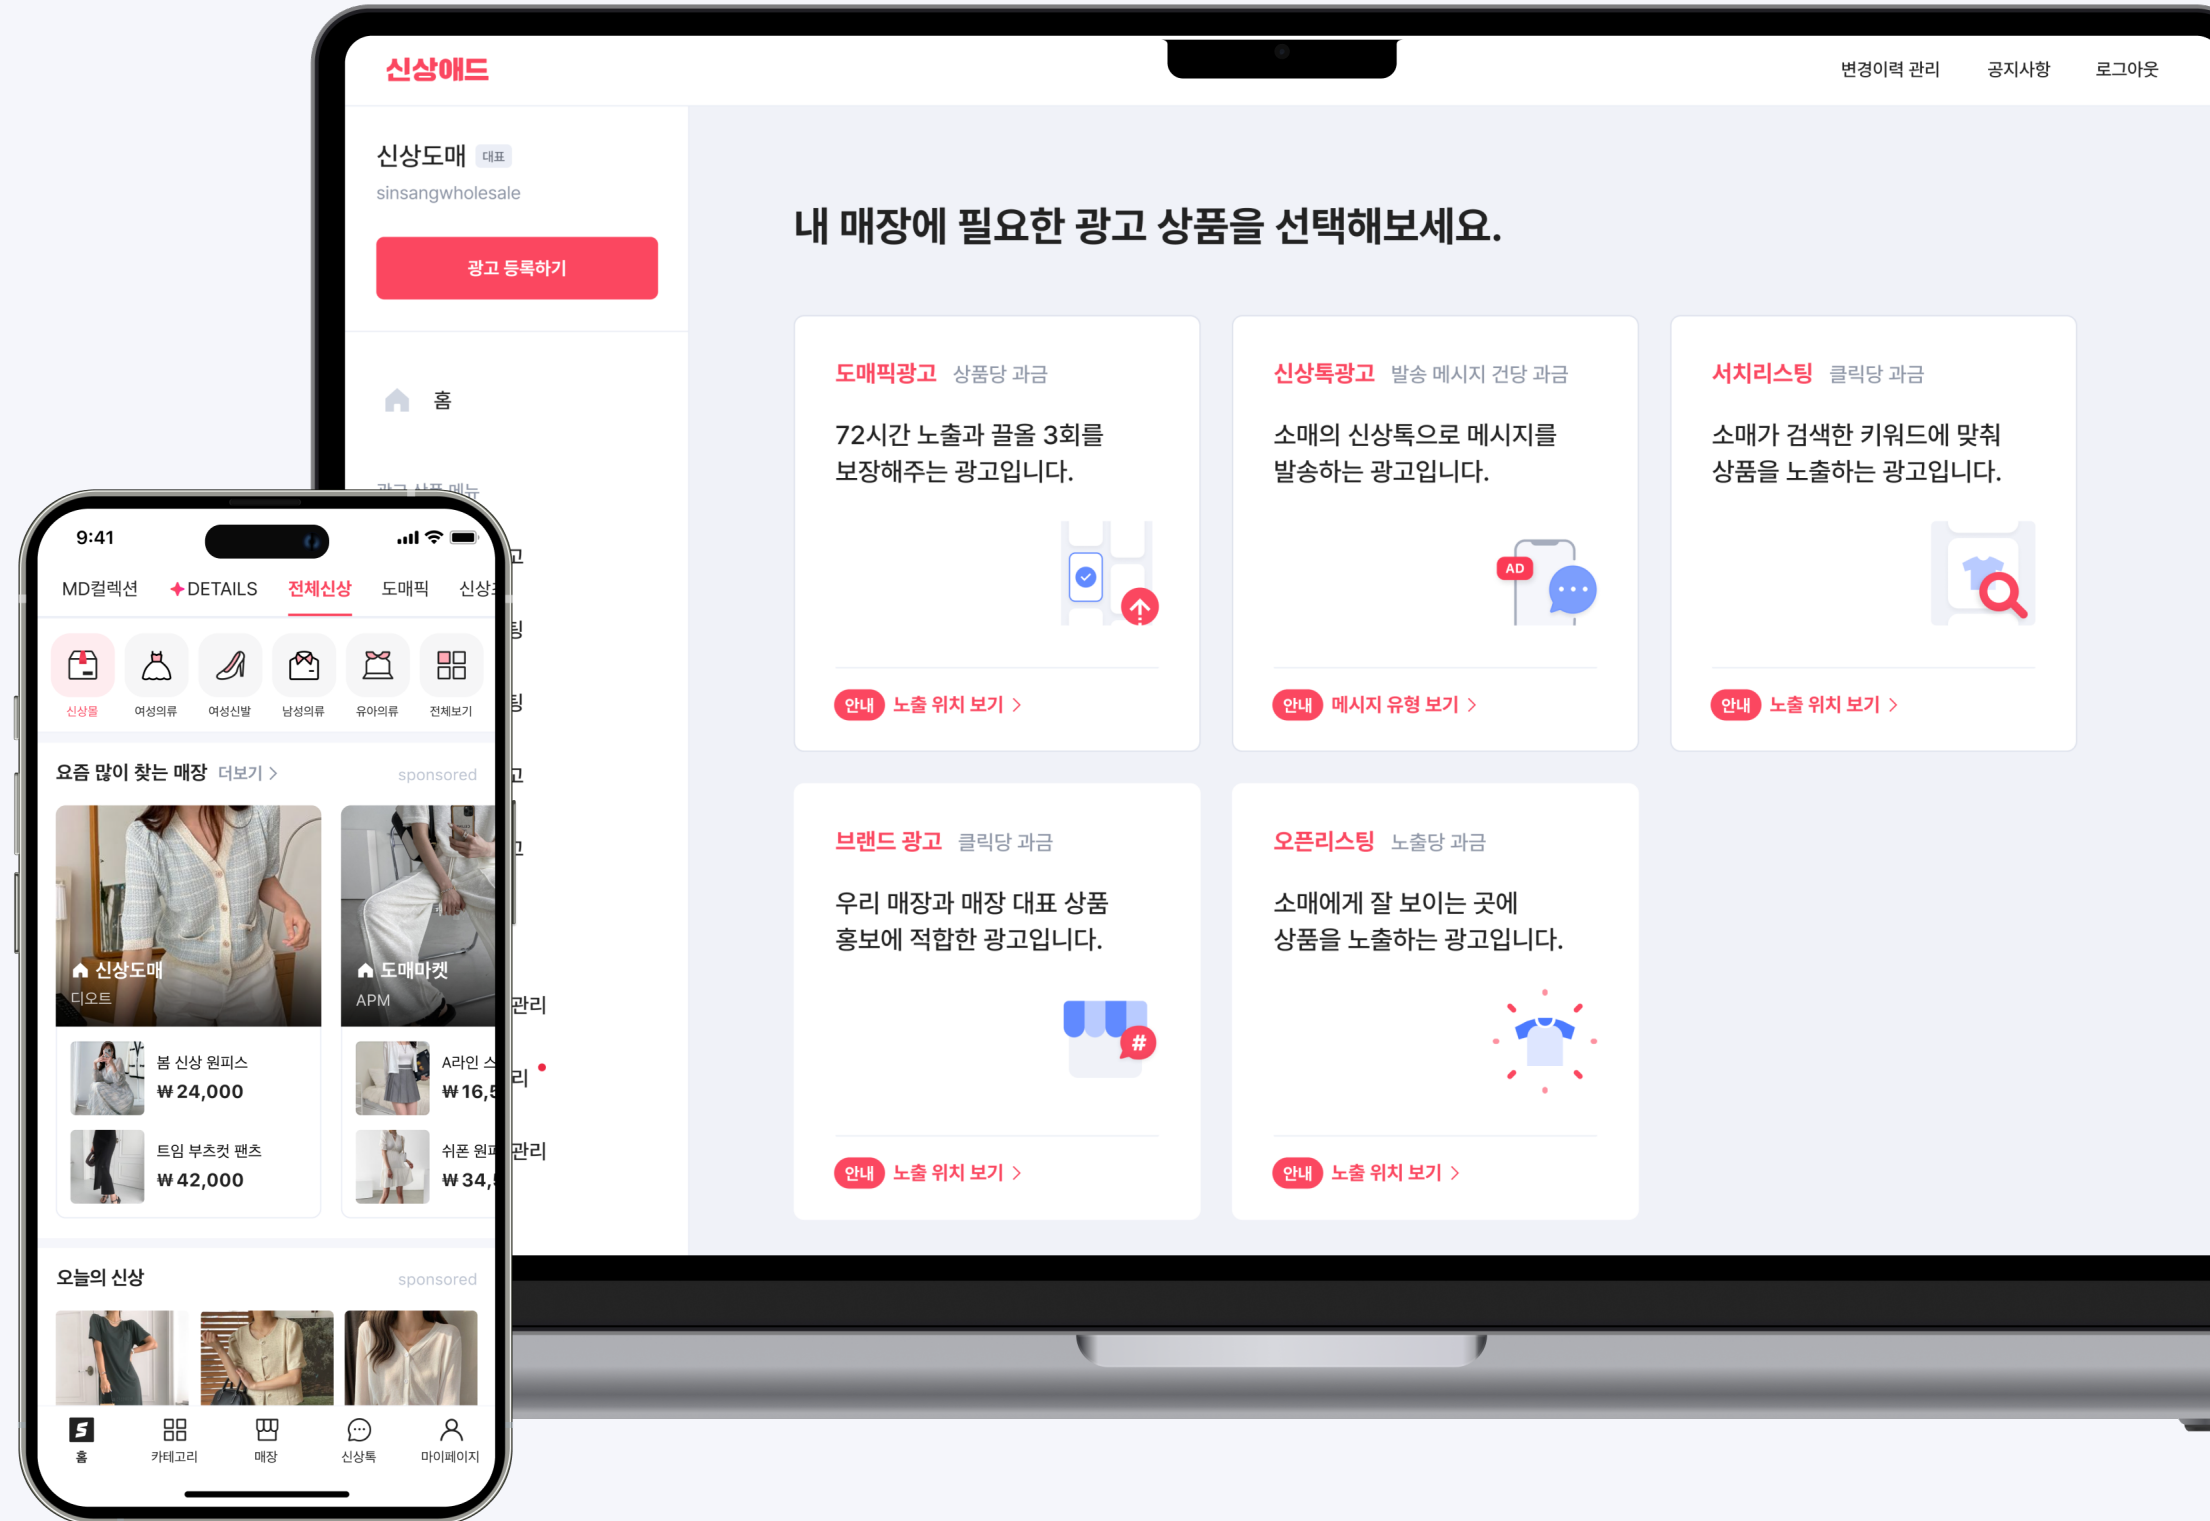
신상애드

변경이력 관리　공지사항　로그아웃

신상도매 대표
sinsangwholesale

광고 등록하기

홈

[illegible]

내 매장에 필요한 광고 상품을 선택해보세요.

도매픽광고 상품당 과금
72시간 노출과 끌올 3회를 보장해주는 광고입니다.
안내 노출 위치 보기 >

신상톡광고 발송 메시지 건당 과금
소매의 신상톡으로 메시지를 발송하는 광고입니다.
AD
안내 메시지 유형 보기 >

서치리스팅 클릭당 과금
소매가 검색한 키워드에 맞춰 상품을 노출하는 광고입니다.
안내 노출 위치 보기 >

브랜드 광고 클릭당 과금
우리 매장과 매장 대표 상품 홍보에 적합한 광고입니다.
안내 노출 위치 보기 >

오픈리스팅 노출당 과금
소매에게 잘 보이는 곳에 상품을 노출하는 광고입니다.
안내 노출 위치 보기 >

9:41

MD컬렉션　DETAILS　전체신상　도매픽　신상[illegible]

신상몰　여성의류　여성신발　남성의류　유아의류　전체보기

요즘 많이 찾는 매장 더보기 >　sponsored

신상도매
디오트

도매마켓
APM

봄 신상 원피스
₩24,000

트임 부츠컷 팬츠
₩42,000

A라인 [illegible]
₩16,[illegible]

쉬폰 원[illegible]
₩34,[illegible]

오늘의 신상　sponsored

홈　카테고리　매장　신상톡　마이페이지